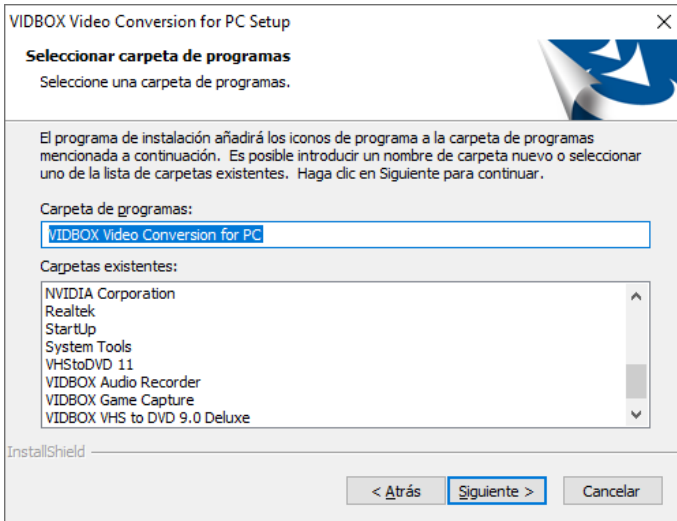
VIDBOX Video Conversion for PC Setup

Seleccionar carpeta de programas

Seleccione una carpeta de programas.

El programa de instalación añadirá los iconos de programa a la carpeta de programas mencionada a continuación. Es posible introducir un nombre de carpeta nuevo o seleccionar uno de la lista de carpetas existentes. Haga clic en Siguiente para continuar.

Carpeta de programas:

VIDBOX Video Conversion for PC

Carpetas existentes:

NVIDIA Corporation
Realtek
StartUp
System Tools
VHStoDVD 11
VIDBOX Audio Recorder
VIDBOX Game Capture
VIDBOX VHS to DVD 9.0 Deluxe

InstallShield

< Atrás
Siguiente >
Cancelar